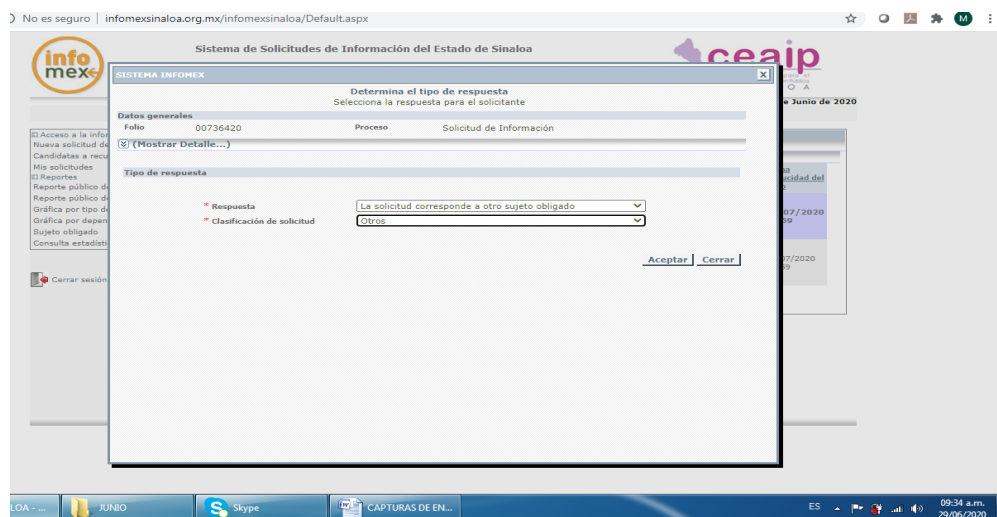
No es seguro | infomexsinaloa.org.mx/infomexsinaloa/Default.aspx

M

info mex

Sistema de Solicitudes de Información del Estado de Sinaloa

ceaip

e Junio de 2020

SISTEMA INFOMEX

Determina el tipo de respuesta
Selecciona la respuesta para el solicitante

Datos generales

| Folio | 00736420 | Proceso | Solicitud de Información |
|---|---|---|---|

(Mostrar Detalle...)

Tipo de respuesta

* Respuesta: La solicitud corresponde a otro sujeto obligado
* Clasificación de solicitud: Otros

Aceptar Cerrar

Acceso a la infor
Nueva solicitud de
Candidatas a recu
Mis solicitudes
Reportes
Reporte público de
Reporte público de
Gráfica por tipo de
Gráfica por depen
Sujeto obligado
Consulta estadísti

Cerrar sesión

07/2020
07/2020

LOA - ... JUNIO Skype CAPTURAS DE EN...

ES 09:34 a.m. 29/06/2020